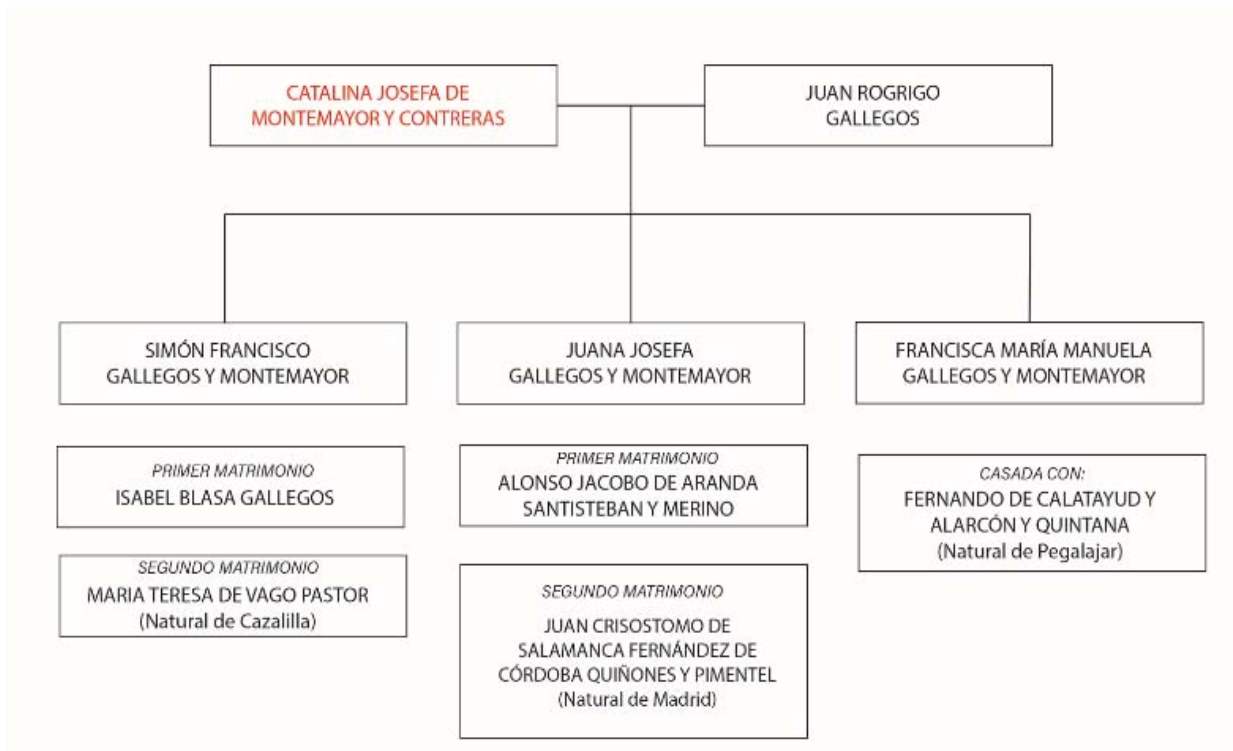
CATALINA JOSEFA DE MONTEMAYOR Y CONTRERAS

JUAN ROGRIGO GALLEGOS

SIMÓN FRANCISCO GALLEGOS Y MONTEMAYOR

JUANA JOSEFA GALLEGOS Y MONTEMAYOR

FRANCISCA MARÍA MANUELA GALLEGOS Y MONTEMAYOR

PRIMER MATRIMONIO
ISABEL BLASA GALLEGOS

SEGUNDO MATRIMONIO
MARIA TERESA DE VAGO PASTOR
(Natural de Cazalilla)

PRIMER MATRIMONIO
ALONSO JACOBO DE ARANDA SANTISTEBAN Y MERINO

SEGUNDO MATRIMONIO
JUAN CRISOSTOMO DE SALAMANCA FERNÁNDEZ DE CÓRDOBA QUIÑONES Y PIMENTEL
(Natural de Madrid)

CASADA CON:
FERNANDO DE CALATAYUD Y ALARCÓN Y QUINTANA
(Natural de Pegalajar)